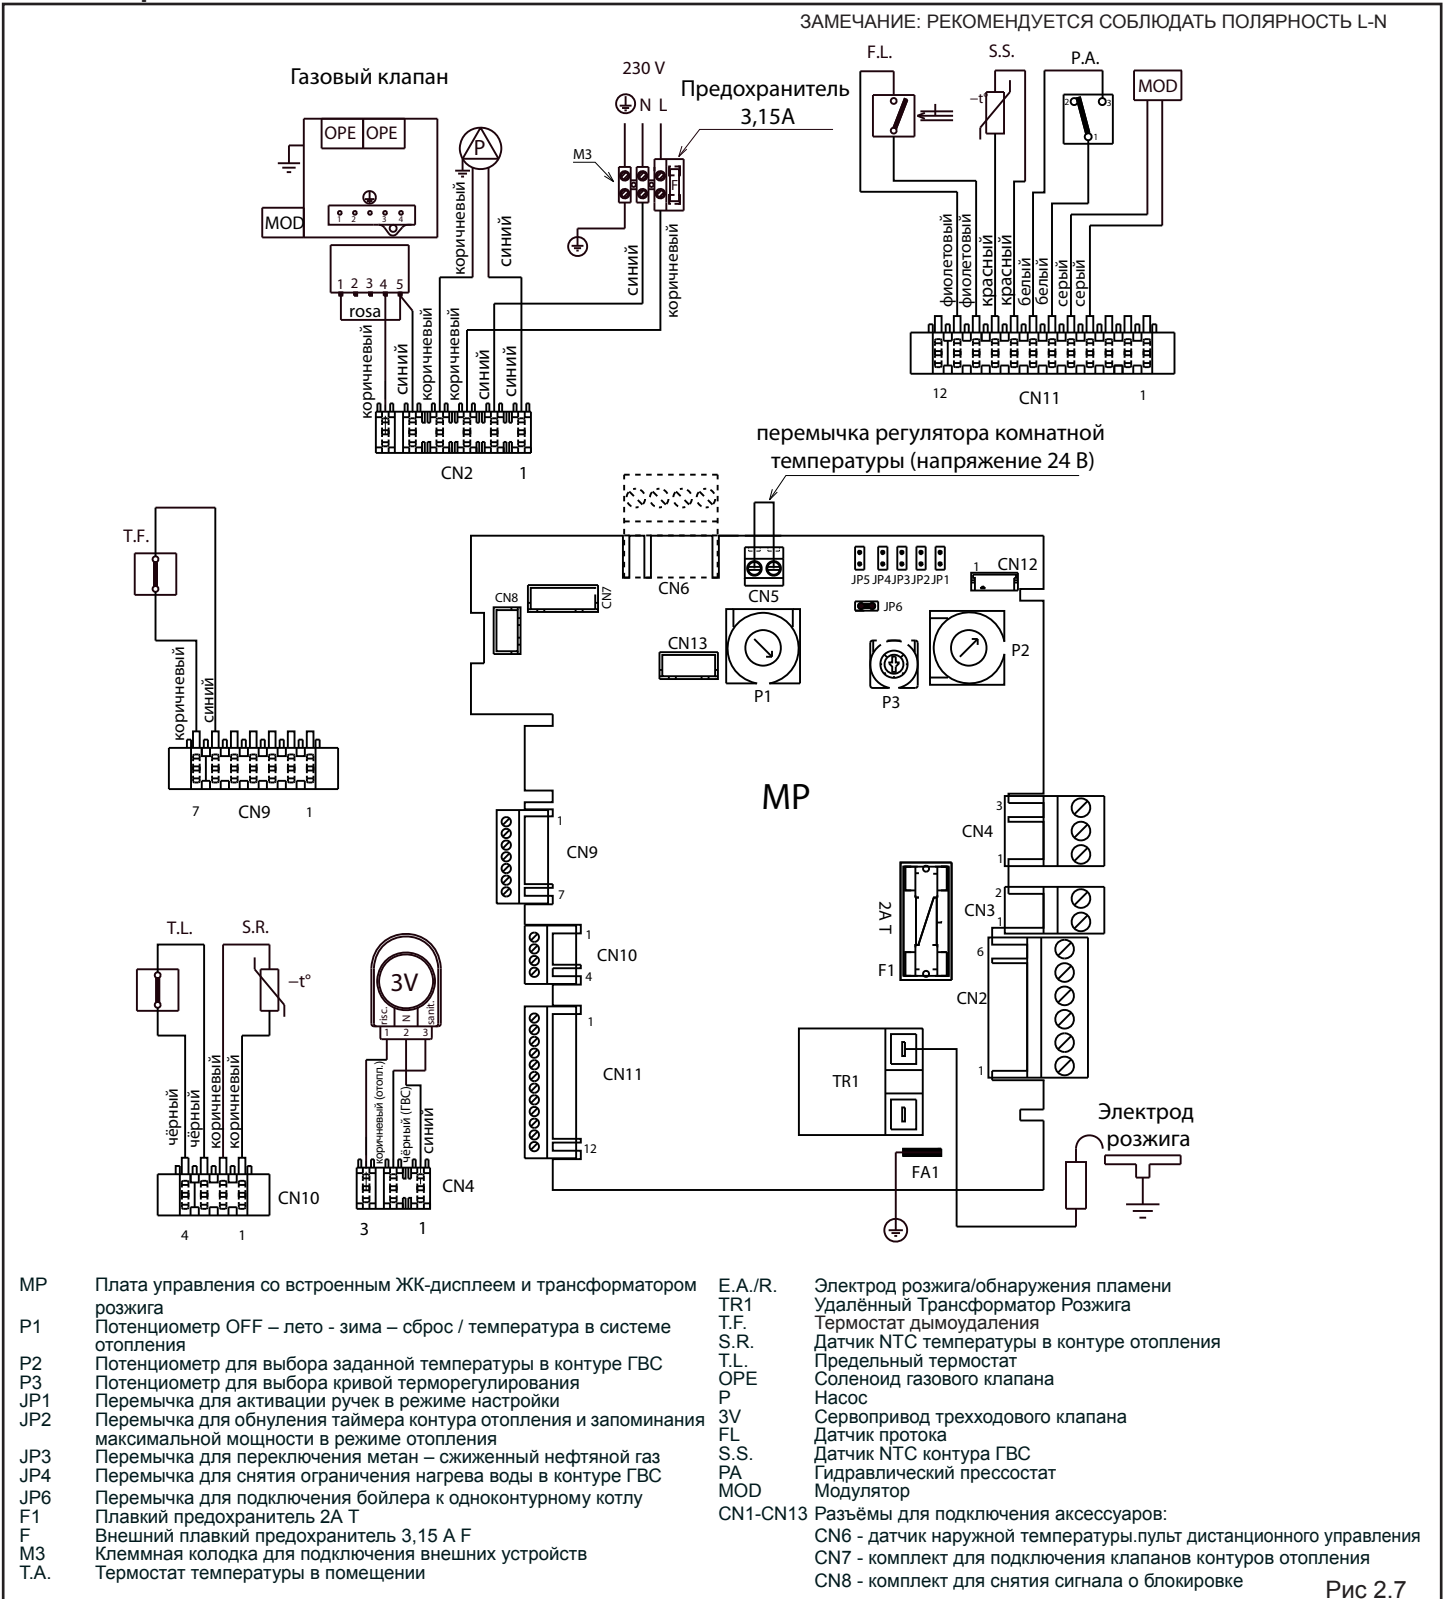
ЗАМЕЧАНИЕ: РЕКОМЕНДУЕТСЯ СОБЛЮДАТЬ ПОЛЯРНОСТЬ L-N

Газовый клапан

OPE OPE

MOD

1 2 3 4 5

rosa

коричневый синий коричневый коричневый синий синий

CN2 1

P

коричневый синий

230 V

N L

Предохранитель 3,15A

M3

синий коричневый

F.L.

S.S.

P.A.

MOD

фиолетовый фиолетовый красный красный белый белый серый серый

12 CN11 1

перемычка регулятора комнатной температуры (напряжение 24 В)

T.F.

коричневый синий

7 CN9 1

CN8 CN7 CN6 CN5

JP5 JP4 JP3 JP2 JP1

1 CN12

JP6

CN13

P1

P3

P2

MP

CN9

1

7

CN10

1

4

CN11

1

12

3

CN4

1

2

CN3

1

6

CN2

1

2A T

F1

TR1

FA1

Электрод розжига

T.L.

S.R.

$-t°$

чёрный чёрный коричневый коричневый

4 CN10 1

3V

risc. N sanit.

1 2 3

коричневый (отопл.) чёрный (ГВС) синий

CN4

3 1

MP Плата управления со встроенным ЖК-дисплеем и трансформатором розжига
P1 Потенциометр OFF – лето - зима – сброс / температура в системе отопления
P2 Потенциометр для выбора заданной температуры в контуре ГВС
P3 Потенциометр для выбора кривой терморегулирования
JP1 Перемычка для активации ручек в режиме настройки
JP2 Перемычка для обнуления таймера контура отопления и запоминания максимальной мощности в режиме отопления
JP3 Перемычка для переключения метан – сжиженный нефтяной газ
JP4 Перемычка для снятия ограничения нагрева воды в контуре ГВС
JP6 Перемычка для подключения бойлера к одноконтурному котлу
F1 Плавкий предохранитель 2A T
F Внешний плавкий предохранитель 3,15 A F
M3 Клеммная колодка для подключения внешних устройств
T.A. Термостат температуры в помещении

E.A./R. Электрод розжига/обнаружения пламени
TR1 Удалённый Трансформатор Розжига
T.F. Термостат дымоудаления
S.R. Датчик NTC температуры в контуре отопления
T.L. Предельный термостат
OPE Соленоид газового клапана
P Насос
3V Сервопривод трехходового клапана
FL Датчик протока
S.S. Датчик NTC контура ГВС
PA Гидравлический прессостат
MOD Модулятор
CN1-CN13 Разъёмы для подключения аксессуаров:
CN6 - датчик наружной температуры.пульт дистанционного управления
CN7 - комплект для подключения клапанов контуров отопления
CN8 - комплект для снятия сигнала о блокировке

Рис 2.7